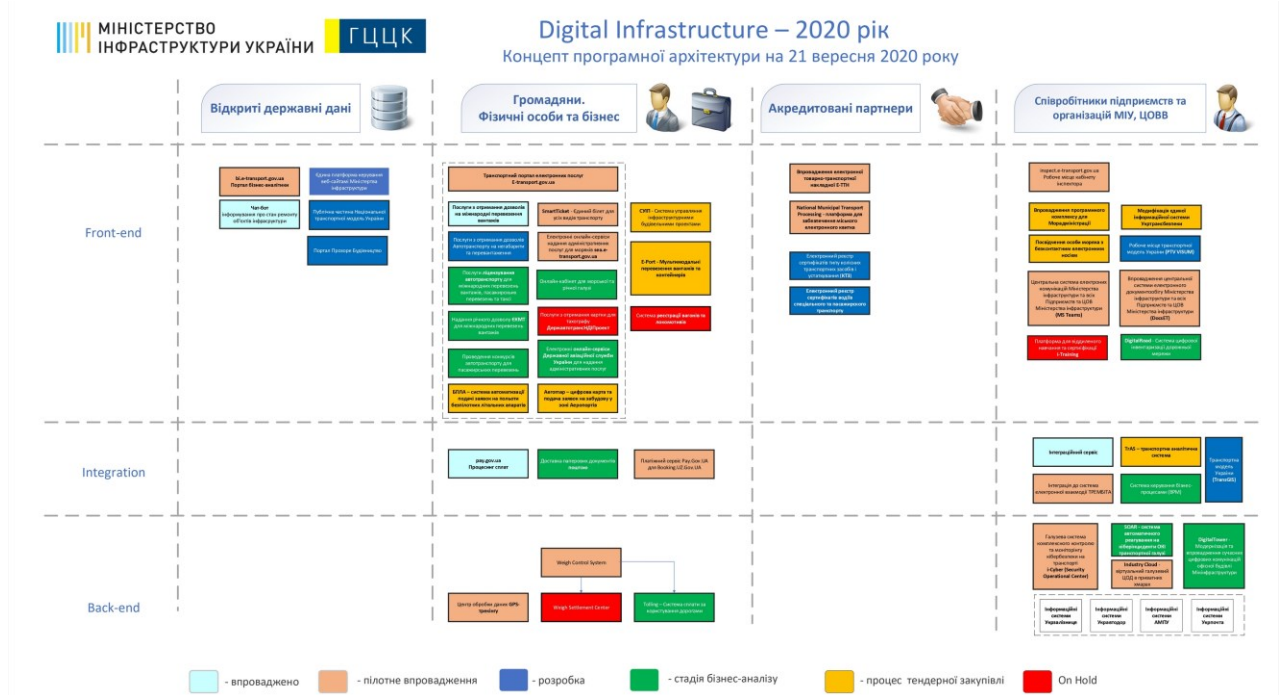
МІНІСТЕРСТВО ІНФРАСТРУКТУРИ УКРАЇНИ

ГЦЦК

Digital Infrastructure – 2020 рік

Концепт програмної архітектури на 21 вересня 2020 року

Відкриті державні дані

Громадяни. Фізичні особи та бізнес

Акредитовані партнери

Співробітники підприємств та організацій МІУ, ЦОВВ

Front-end

bi.e-transport.gov.ua Портал бізнес-аналітики

Єдина платформа керування веб-сайтами Міністерства інфраструктури

Чат-бот Інформування про стан ремонту об'єктів інфраструктури

Публічна частина Національної транспортної моделі України

Портал Проєкти Будівництва

Транспортний портал електронних послуг E-transport.gov.ua

Послуги з отримання дозволів на міжнародні перевезення вантажів

SmartTicket - Єдиний білет для всіх видів транспорту

Послуги з отримання дозволів Автотранспорту на негабарити та перевезення

Електронна онлайн-сервіси надання адміністративних послуг для водіїв sea.e-transport.gov.ua

Послуги ліцензування автотранспорту для міжнародних перевезень пасажирів, пасажирських перевезень та таксі

Онлайн кабінет для моряків та річкового флоту

Надання річкового дозволу ЄКМТ для міжнародних перевезень вантажів

Послуги з отримання картки для тахографу ДержавтотрансПРОЕКТ

Проведення конкурсів автотранспорту для пасажирських перевезень

Електронні онлайн-сервіси Державної авіаційної служби України для надання адміністративних послуг

SЕПА - система автоматичної подачі заявок на польоти безпілотних літальних апаратів

Авіопар - цифрова карта та подача заявок на забудову у зоні Аеропорта

СУП - Система управління інфраструктурними будівельними проєктами

E-Port - Мультимодальні перевезення вантажів та контейнерів

Система реєстрації вагонів та локомотивів

Впровадження електронної товарно-транспортної накладної E-ТТН

National Municipal Transport Processing - платформа для забезпечення міського електронного квитка

Електронний реєстр сертифікатів типу колісних транспортних засобів і устаткування (КТЗ)

Електронний реєстр сертифікатів водіїв спеціального та пасажирського транспорту

inspect.e-transport.gov.ua Робоче місце мобільного інспектора

Впровадження програмного комплексу для Мордержінспекції

Модифікація єдиної інформаційної системи Укргідрокартки

Посвідчення особи моряка з біометричними електронними носіями

Робоче місце транспортної моделі України (PTV VISUM)

Центральна система електронної комунікацій Міністерства інфраструктури та всіх Підприємств та ЦОВ Міністерства інфраструктури (MS Teams)

Впровадження центральної системи електронного документообігу Міністерства інфраструктури та всіх Підприємств та ЦОВ Міністерства інфраструктури (DocsIT)

Платформа для віддаленого навчання та сертифікації i-Training

DigitalRoad - Система цифрової інвентаризації державних мереж

Integration

pay.gov.ua Процесинг сплат

Доставка паперових документів поштою

Платіжний сервіс Pay.Gov.UA для Booking.UZ.Gov.UA

Інтеграційний сервіс

TrAS – транспортна аналітична система

Транспортна модель України (TransUS)

Інтеграція до системи електронної взаємодії ТРЕМБІТА

Система керування бізнес-процесами (BPM)

Back-end

Weigh Control System

Центр обробки даних ВРЗ-транзиту

Weigh Settlement Center

Tolling – Система сплати за користування дорогами

Галузева система комплексного контролю та моніторингу кібербезпеки на транспорті i-Cyber (Security Operational Center)

SOAR – система автоматичного реагування на кіберінциденти ОКІ транспортної галузі

DigitalTower - Модернізація та впровадження сучасних цифрових комунікацій офісної будівлі Мінінфраструктури

Industry Cloud Віртуальний галузевий ЦОД в приватних хмарах

Інформаційні системи Укрзалізниця

Інформаційні системи Укравтодор

Інформаційні системи АМПУ

Інформаційні системи Укрпошта

- впроваджено

- пілотне впровадження

- розробка

- стадія бізнес-аналізу

- процес тендерної закупівлі

On Hold